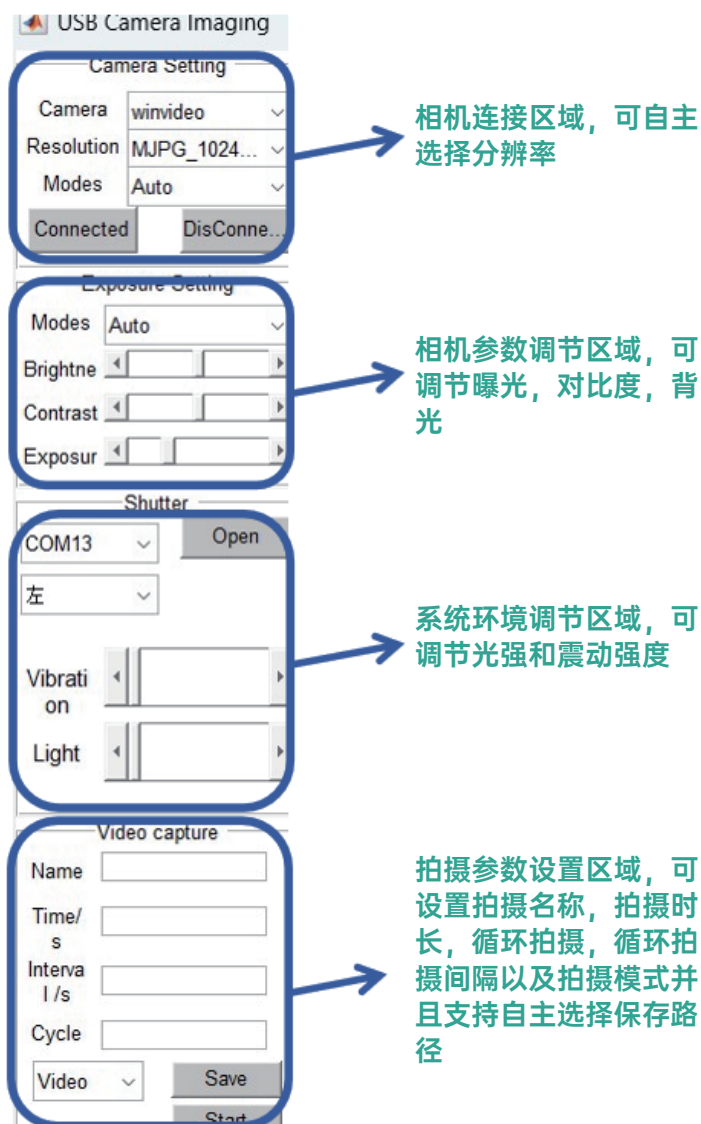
USB Camera Imaging

Camera Setting

Camera winvideo

Resolution MJPG_1024...

Modes Auto

Connected DisConne...

相机连接区域，可自主选择分辨率

Exposure Setting

Modes Auto

Brightne

Contrast

Exposur

相机参数调节区域，可调节曝光，对比度，背光

Shutter

COM13 Open

左

Vibration

Light

系统环境调节区域，可调节光强和震动强度

Video capture

Name

Time/s

Interval /s

Cycle

Video Save

Start

拍摄参数设置区域，可设置拍摄名称，拍摄时长，循环拍摄，循环拍摄间隔以及拍摄模式并且支持自主选择保存路径